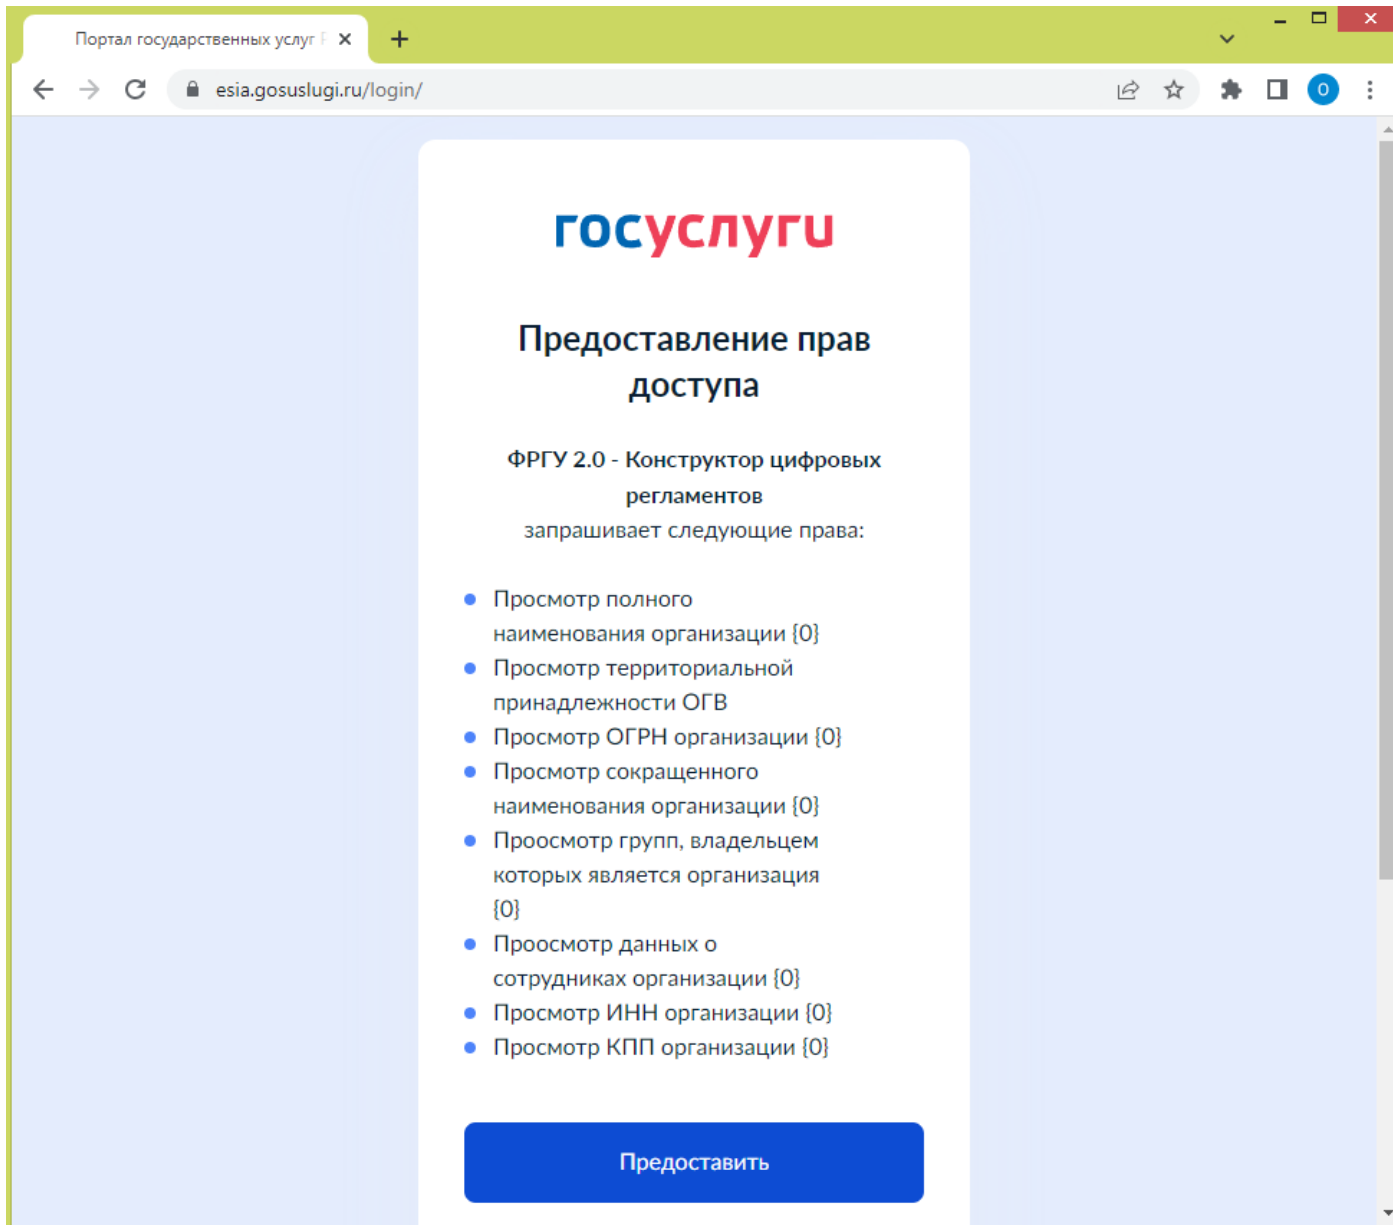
Портал государственных услуг Р ×

+

esia.gosuslugi.ru/login/

O

госуслуги

Предоставление прав доступа

ФРГУ 2.0 - Конструктор цифровых регламентов
запрашивает следующие права:

- Просмотр полного наименования организации {0}
- Просмотр территориальной принадлежности ОГВ
- Просмотр ОГРН организации {0}
- Просмотр сокращенного наименования организации {0}
- Проосмотр групп, владельцем которых является организация {0}
- Проосмотр данных о сотрудниках организации {0}
- Просмотр ИНН организации {0}
- Просмотр КПП организации {0}

Предоставить